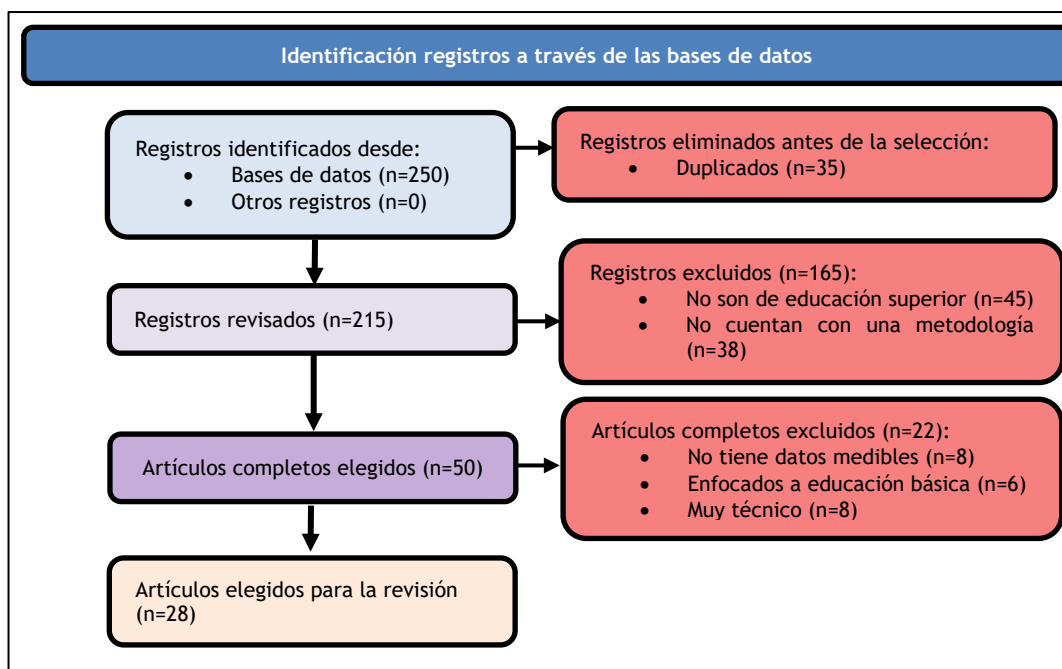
Identificación registros a través de las bases de datos

Registros identificados desde:
- Bases de datos (n=250)
- Otros registros (n=0)

Registros eliminados antes de la selección:
- Duplicados (n=35)

Registros revisados (n=215)

Registros excluidos (n=165):
- No son de educación superior (n=45)
- No cuentan con una metodología (n=38)

Artículos completos elegidos (n=50)

Artículos completos excluidos (n=22):
- No tiene datos medibles (n=8)
- Enfocados a educación básica (n=6)
- Muy técnico (n=8)

Artículos elegidos para la revisión (n=28)